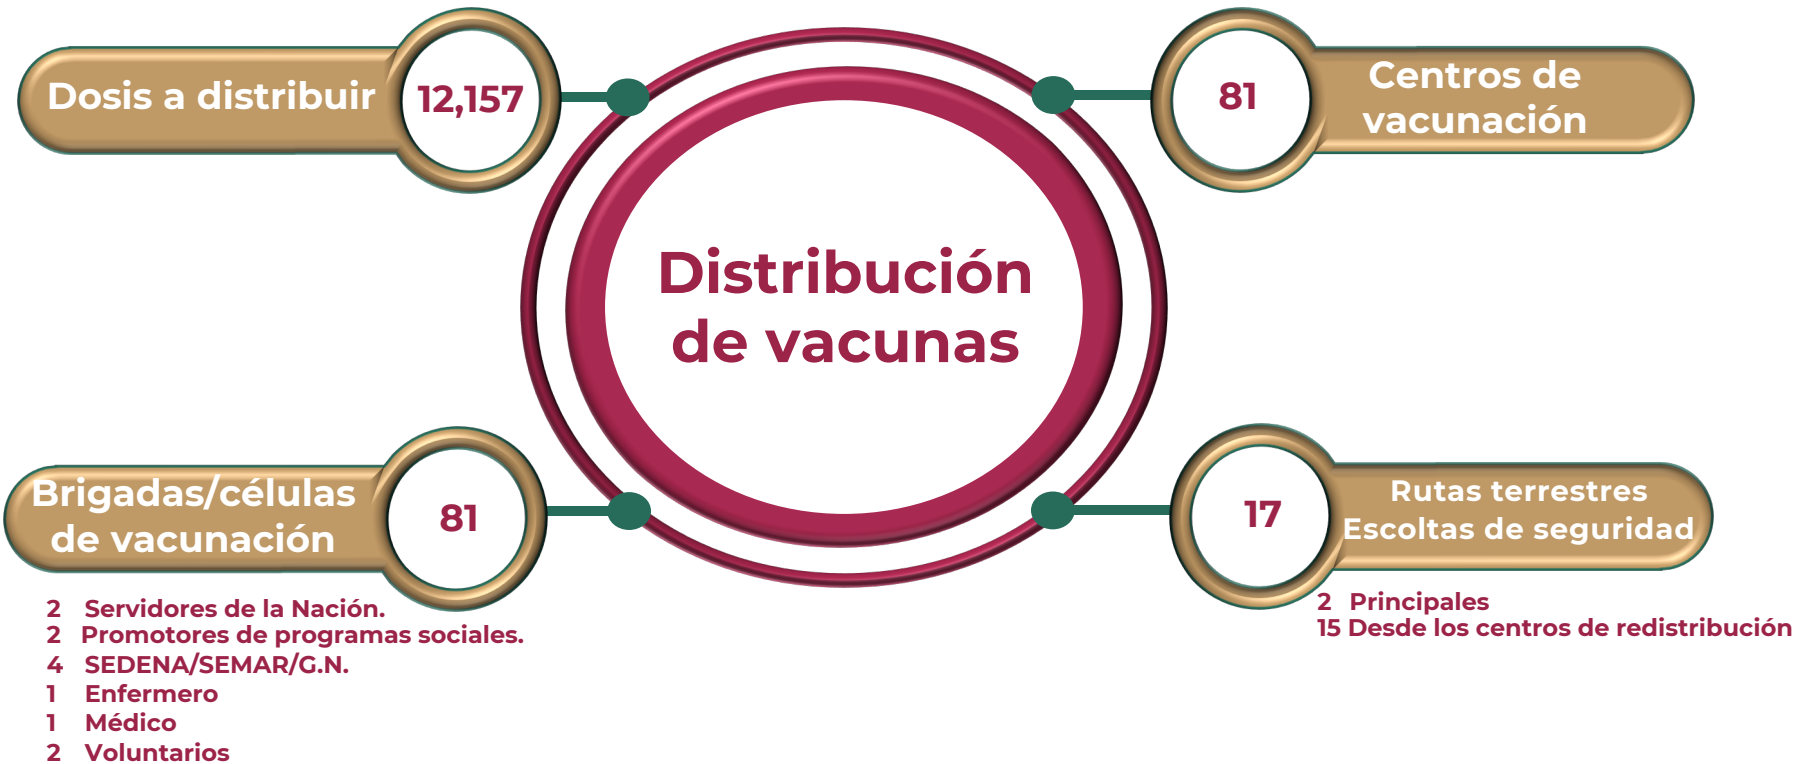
Dosis a distribuir 12,157

81 Centros de vacunación

Distribución de vacunas

Brigadas/células de vacunación 81

2 Servidores de la Nación.
2 Promotores de programas sociales.
4 SEDENA/SEMAR/G.N.
1 Enfermero
1 Médico
2 Voluntarios

17 Rutas terrestres Escoltas de seguridad

2 Principales
15 Desde los centros de redistribución